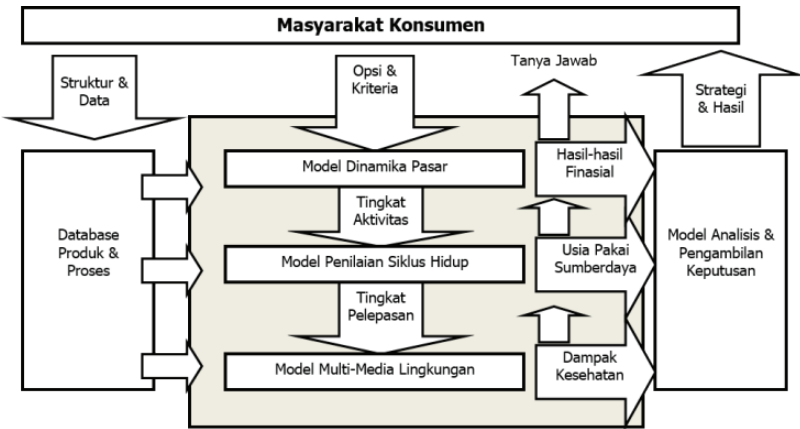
Masyarakat Konsumen

Struktur & Data

Opsi & Kriteria

Tanya Jawab

Strategi & Hasil

Database Produk & Proses

Model Dinamika Pasar

Tingkat Aktivitas

Model Penilaian Siklus Hidup

Tingkat Pelepasan

Model Multi-Media Lingkungan

Hasil-hasil Finasial

Usia Pakai Sumberdaya

Dampak Kesehatan

Model Analisis & Pengambilan Keputusan